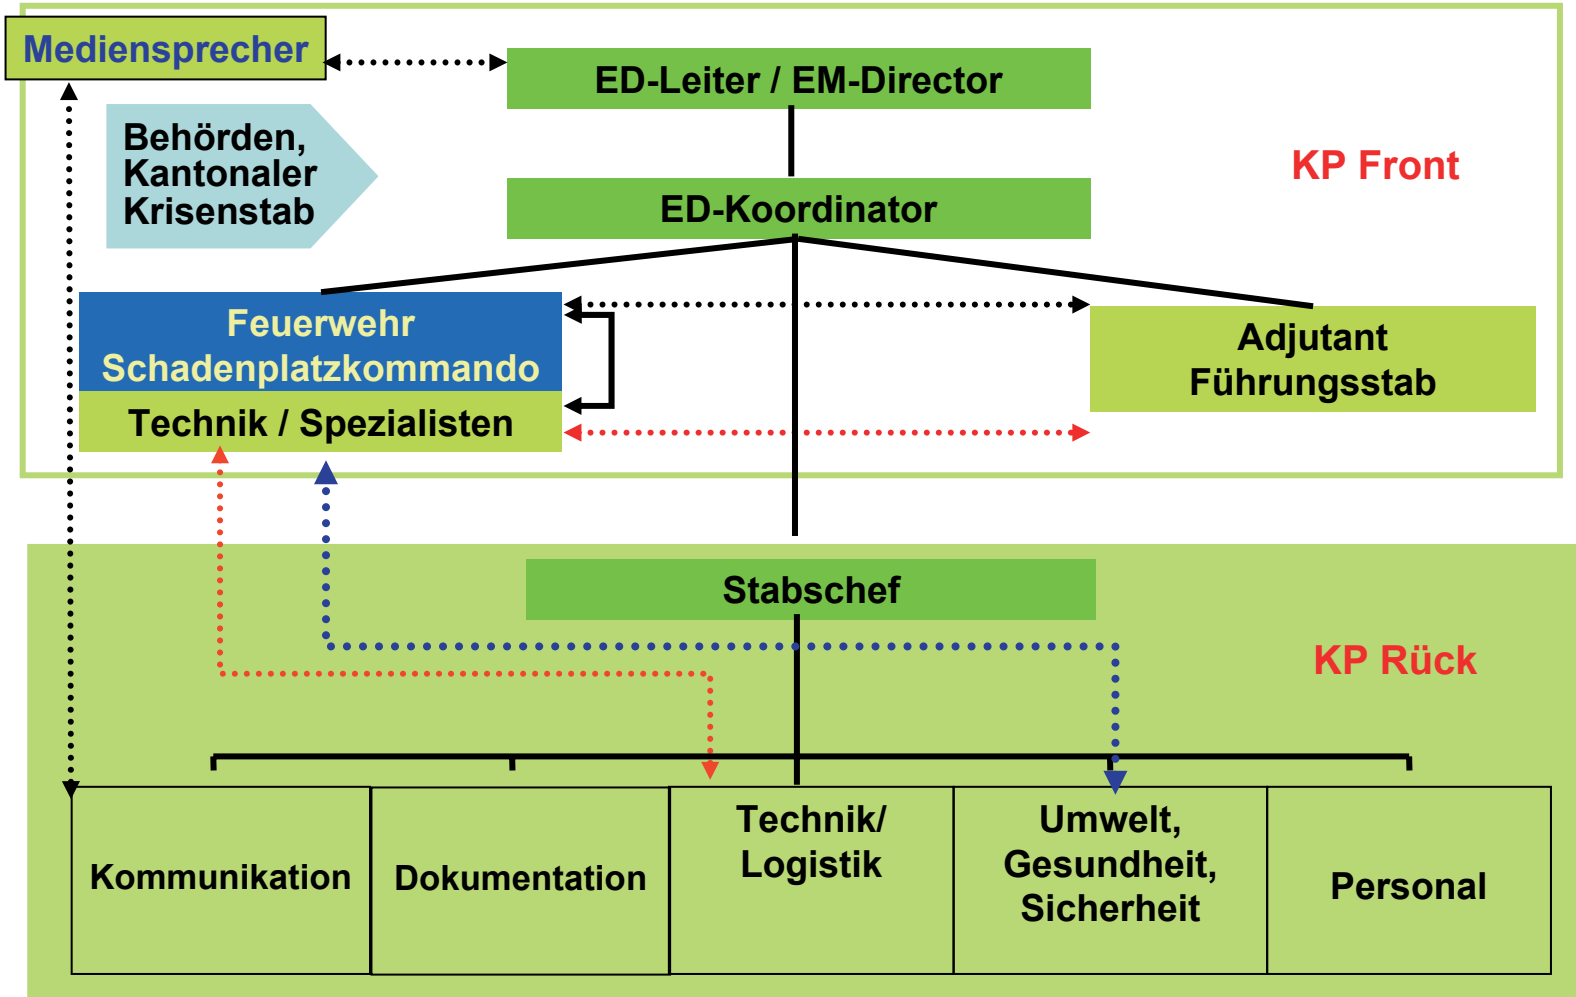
Mediensprecher

ED-Leiter / EM-Director

Behörden, Kantonaler Krisenstab

ED-Koordinator

KP Front

Feuerwehr Schadenplatzkommando

Technik / Spezialisten

Adjutant Führungsstab

Stabschef

KP Rück

Kommunikation

Dokumentation

Technik/ Logistik

Umwelt, Gesundheit, Sicherheit

Personal